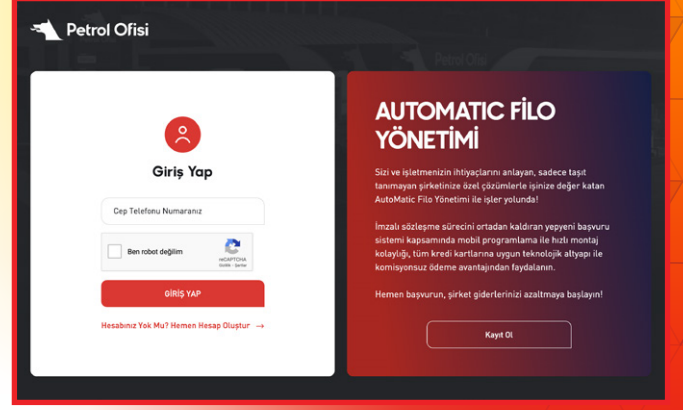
Petrol Ofisi

Giriş Yap

Cep Telefonu Numaranız

Ben robot değilim

reCAPTCHA
Gizlilik - Şartlar

GİRİŞ YAP

Hesabınız Yok Mu? Hemen Hesap Oluştur →

AUTOMATIC FİLO YÖNETİMİ

Sizi ve işletmenizin ihtiyaçlarını anlayan, sadece taşıt tanımayan şirketinize özel çözümlerle işinize değer katan AutoMatic Filo Yönetimi ile işler yolunda!

İmzalı sözleşme sürecini ortadan kaldıran yepyeni başvuru sistemi kapsamında mobil programlama ile hızlı montaj kolaylığı, tüm kredi kartlarına uygun teknolojik altyapı ile komisyonsuz ödeme avantajından faydalanın.

Hemen başvurun, şirket giderlerinizi azaltmaya başlayın!

Kayıt Ol